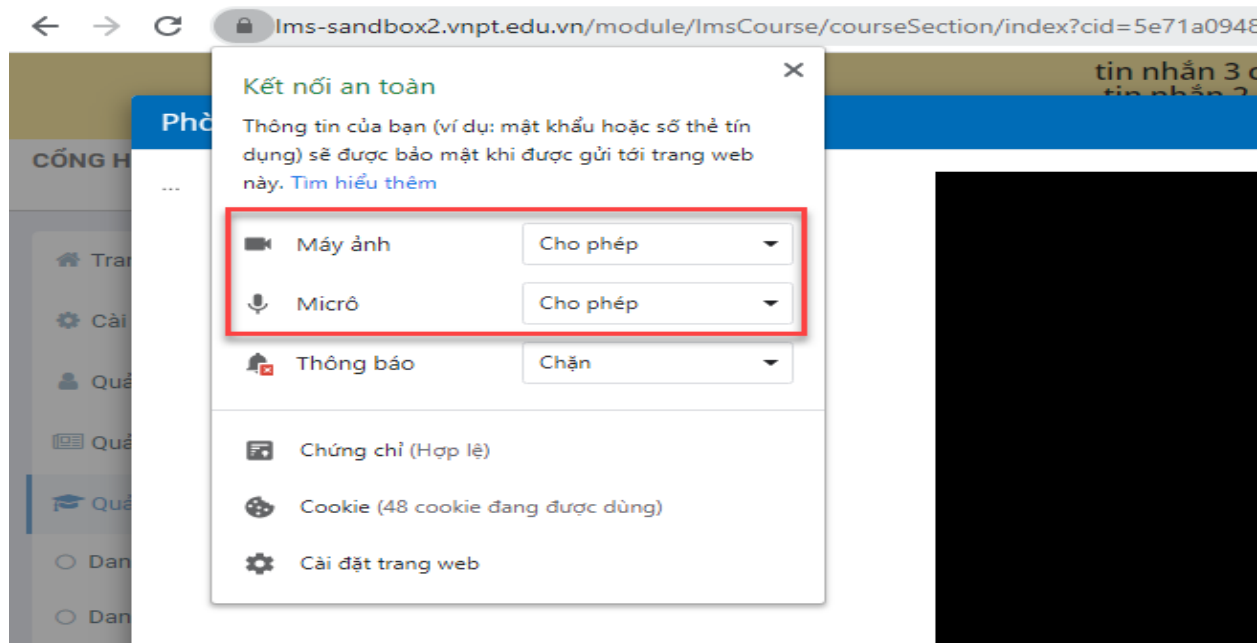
lms-sandbox2.vnpt.edu.vn/module/lmsCourse/courseSection/index?cid=5e71a0948

tin nhắn 3 c
tin nhắn 2

Phò

CỔNG H

...

Tran
Cài
Quả
Quả
Quả
Dan
Dan

Kết nối an toàn

Thông tin của bạn (ví dụ: mật khẩu hoặc số thẻ tín dụng) sẽ được bảo mật khi được gửi tới trang web này. Tìm hiểu thêm

Máy ảnh | Cho phép

Micrô | Cho phép

Thông báo | Chặn

Chứng chỉ (Hợp lệ)

Cookie (48 cookie đang được dùng)

Cài đặt trang web